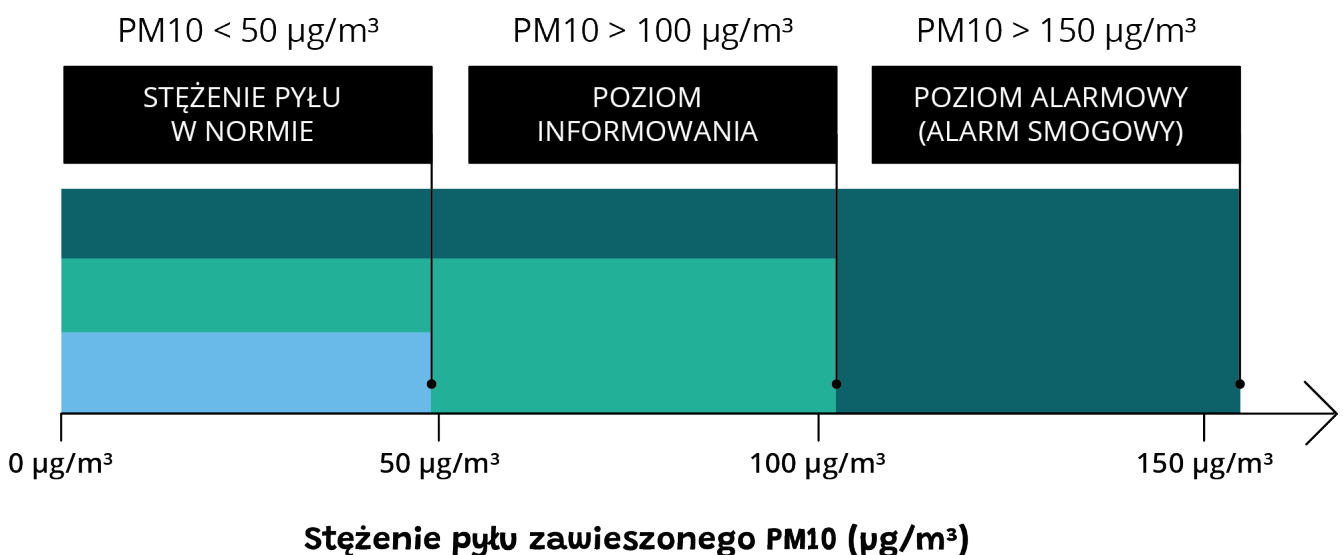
PM10 < 50 µg/m³
PM10 > 100 µg/m³
PM10 > 150 µg/m³

STĘŻENIE PYŁU W NORMIE

POZIOM INFORMOWANIA

POZIOM ALARMOWY (ALARM SMOGOWY)

0 µg/m³
50 µg/m³
100 µg/m³
150 µg/m³

Stężenie pyłu zawieszonego PM10 (µg/m³)